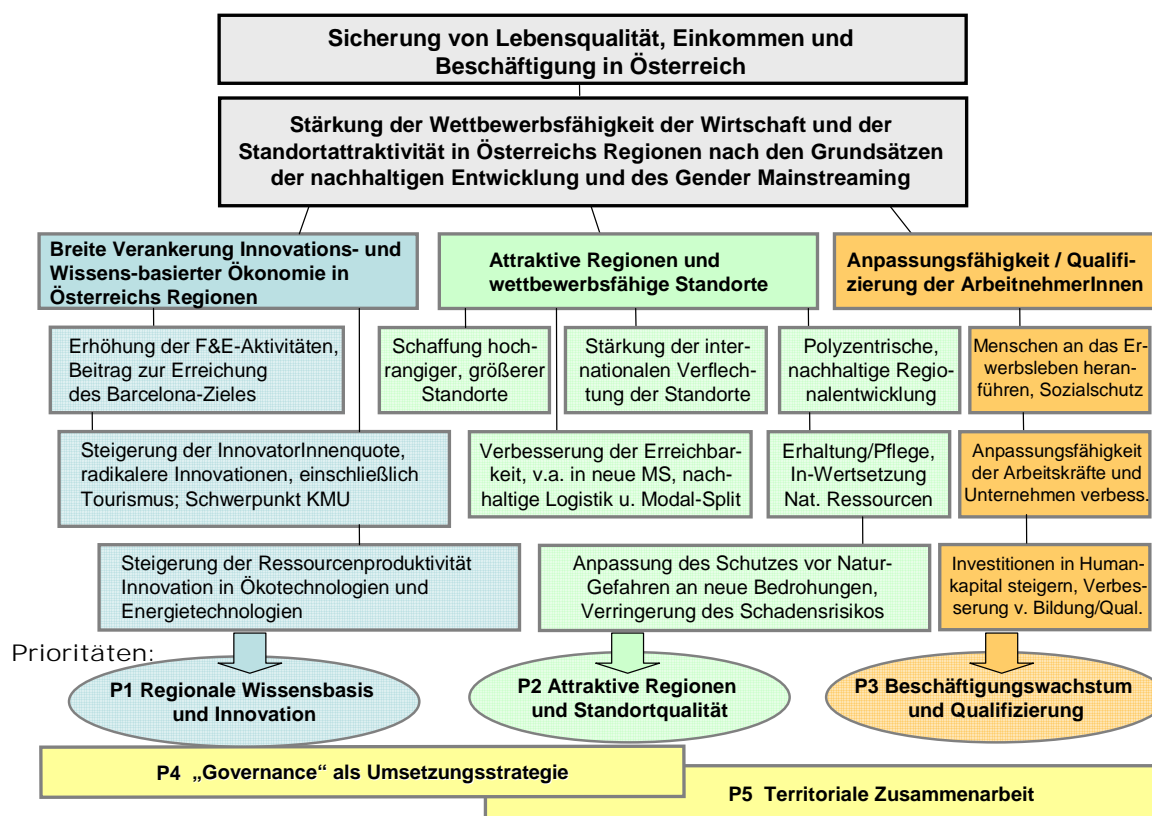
Sicherung von Lebensqualität, Einkommen und Beschäftigung in Österreich

Stärkung der Wettbewerbsfähigkeit der Wirtschaft und der Standortattraktivität in Österreichs Regionen nach den Grundsätzen der nachhaltigen Entwicklung und des Gender Mainstreaming

Breite Verankerung Innovations- und Wissens-basierter Ökonomie in Österreichs Regionen

Attraktive Regionen und wettbewerbsfähige Standorte

Anpassungsfähigkeit / Qualifizierung der ArbeitnehmerInnen

Erhöhung der F&E-Aktivitäten, Beitrag zur Erreichung des Barcelona-Zieles

Schaffung hochrangiger, größerer Standorte

Stärkung der internationalen Verflechtung der Standorte

Polyzentrische, nachhaltige Regionalentwicklung

Menschen an das Erwerbsleben heranführen, Sozialschutz

Steigerung der InnovatorInnenquote, radikalere Innovationen, einschließlich Tourismus; Schwerpunkt KMU

Verbesserung der Erreichbarkeit, v.a. in neue MS, nachhaltige Logistik u. Modal-Split

Erhaltung/Pflege, In-Wertsetzung Nat. Ressourcen

Anpassungsfähigkeit der Arbeitskräfte und Unternehmen verbess.

Steigerung der Ressourcenproduktivität Innovation in Ökotechnologien und Energietechnologien

Anpassung des Schutzes vor Natur-Gefahren an neue Bedrohungen, Verringerung des Schadensrisikos

Investitionen in Humankapital steigern, Verbesserung v. Bildung/Qual.

Prioritäten:

P1 Regionale Wissensbasis und Innovation

P2 Attraktive Regionen und Standortqualität

P3 Beschäftigungswachstum und Qualifizierung

P4 „Governance“ als Umsetzungsstrategie

P5 Territoriale Zusammenarbeit